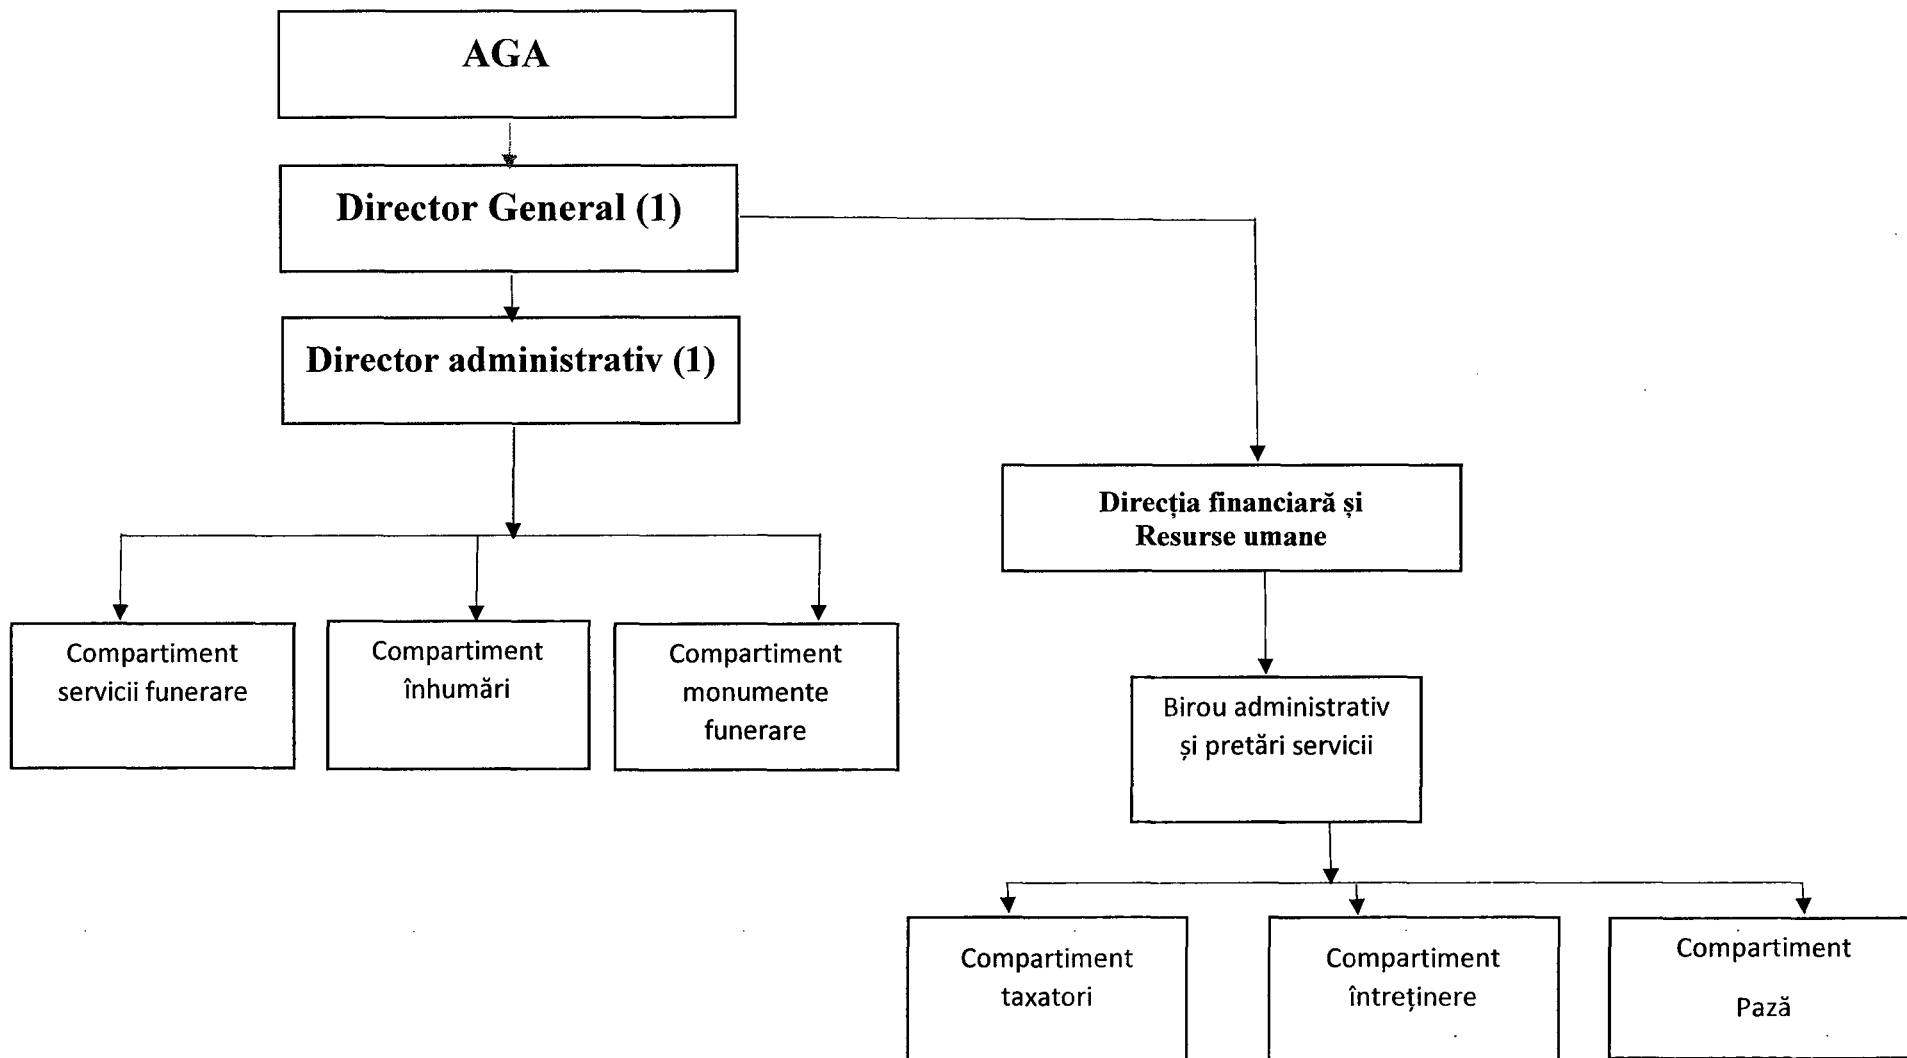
AGA

Director General (1)

Director administrativ (1)

Compartiment servicii funerare

Compartiment înhumări

Compartiment monumente funerare

Direcția financiară și Resurse umane

Birou administrativ și pretări servicii

Compartiment taxatori

Compartiment întreținere

Compartiment Pază